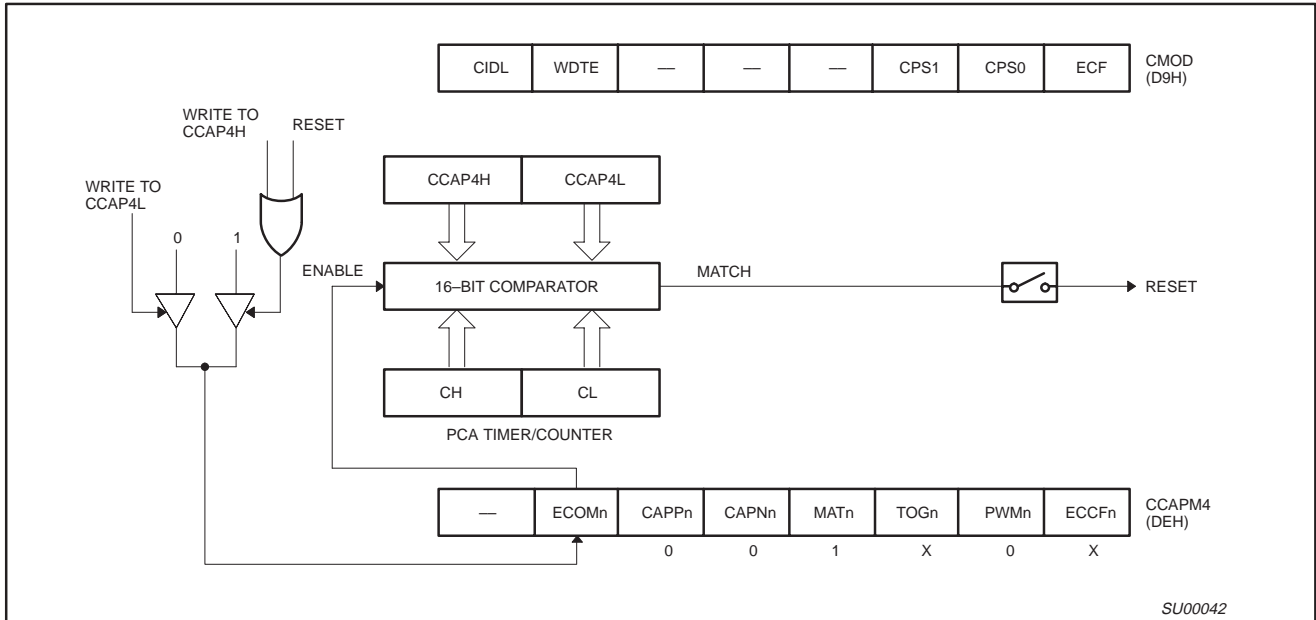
| CIDL | WDTE | — | — | — | CPS1 | CPS0 | ECF |
|---|---|---|---|---|---|---|---|

CMOD (D9H)

WRITE TO CCAP4H

RESET

WRITE TO CCAP4L

0

1

CCAP4H

CCAP4L

ENABLE

16–BIT COMPARATOR

MATCH

RESET

CH

CL

PCA TIMER/COUNTER

| — | ECOMn | CAPPn | CAPNn | MATn | TOGn | PWMn | ECCFn |
|---|---|---|---|---|---|---|---|
| | | 0 | 0 | 1 | X | 0 | X |

CCAPM4 (DEH)

SU00042